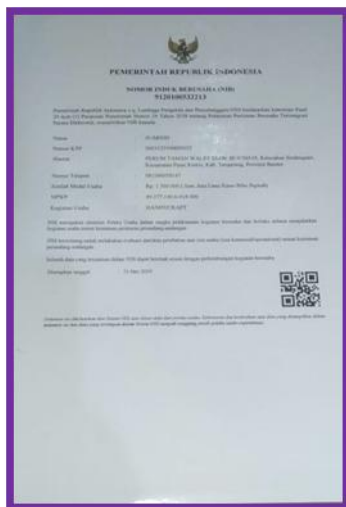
PEMERINTAH REPUBLIK INDONESIA

NOMOR INDUK BERUSAHA (NIB)
9120100532213

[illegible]

| Nama | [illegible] |
|---|---|
| Nomor KTP | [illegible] |
| Alamat | PERUM TAMAN WALET BLOK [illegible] |
| Nomor Telepon | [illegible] |
| Jumlah Modal Usaha | Rp. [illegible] |
| NPWP | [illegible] |
| Kegiatan Usaha | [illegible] |

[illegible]

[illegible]

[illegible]

Diterbitkan tanggal : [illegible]

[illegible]